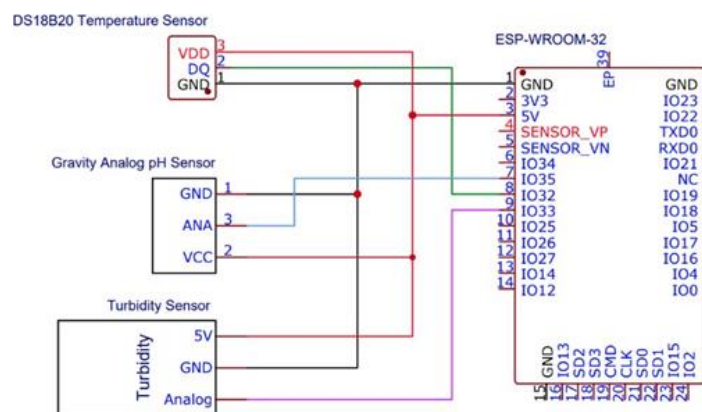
DS18B20 Temperature Sensor

VDD 3
DQ 2
GND 1

ESP-WROOM-32

EP 39

1 GND
2 3V3
3 5V
4 SENSOR_VP
5 SENSOR_VN
6 IO34
7 IO35
8 IO32
9 IO33
10 IO25
11 IO26
12 IO27
13 IO14
14 IO12

GND
IO23
IO22
TXD0
RXD0
IO21
NC
IO19
IO18
IO5
IO17
IO16
IO4
IO0

Gravity Analog pH Sensor

GND 1
ANA 3
VCC 2

Turbidity Sensor

Turbidity

5V
GND
Analog

15 GND
16 IO13
17 SD2
18 SD3
19 CMD
20 CLK
21 SD0
22 SD1
23 IO15
24 IO2